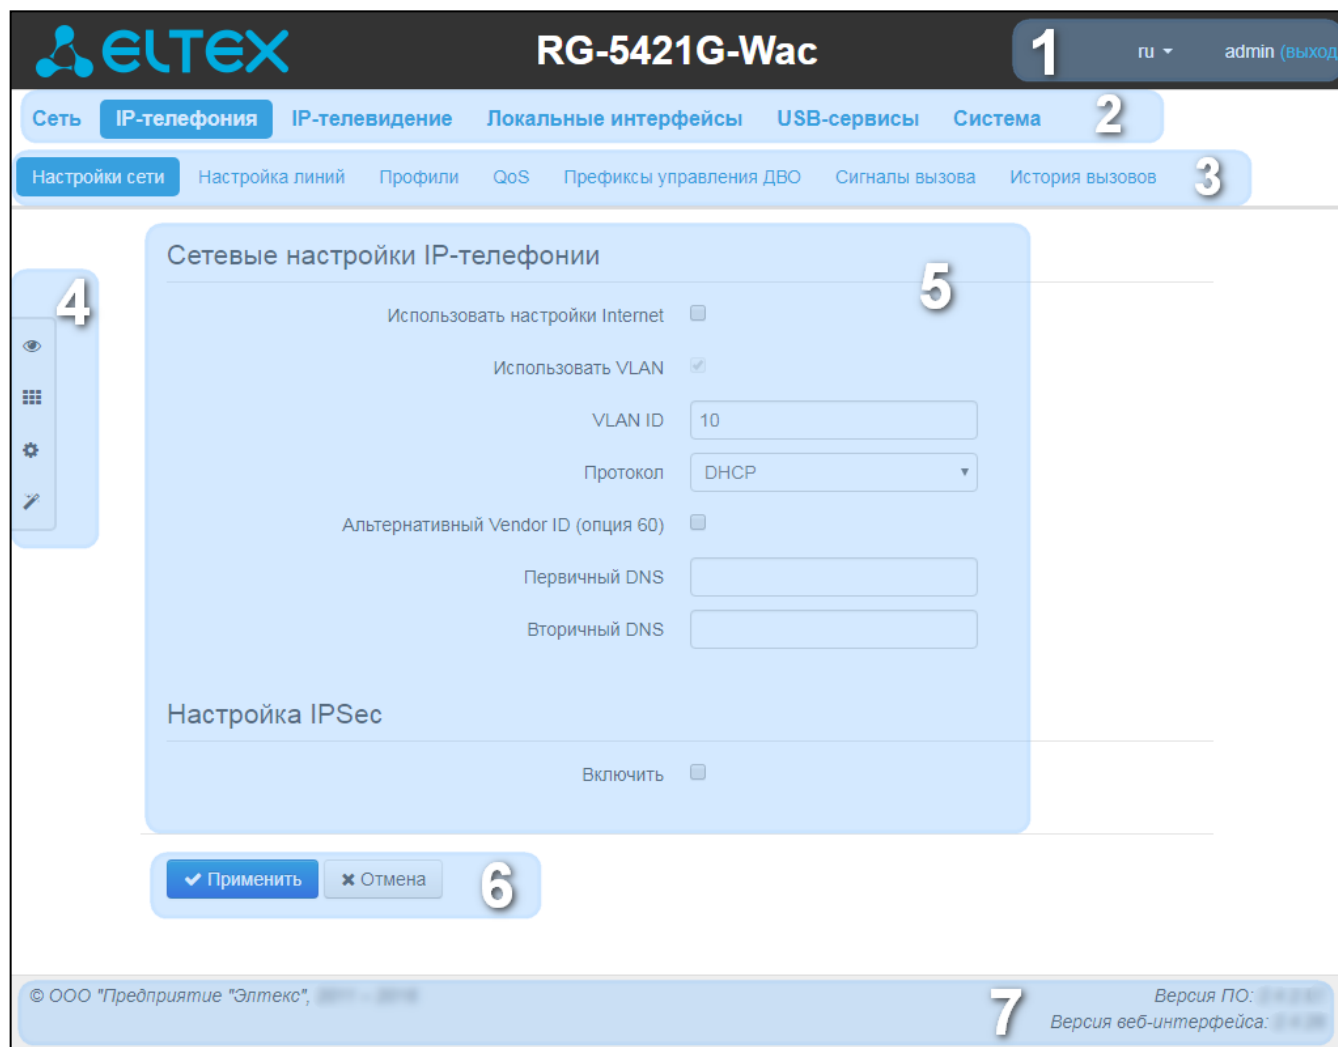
ELTEX
RG-5421G-Wac
1
ru
admin (выход

Сеть IP-телефония IP-телевидение Локальные интерфейсы USB-сервисы Система 2

Настройки сети Настройка линий Профили QoS Префиксы управления ДВО Сигналы вызова История вызовов 3

4

Сетевые настройки IP-телефонии
5

Использовать настройки Internet

Использовать VLAN

VLAN ID 10

Протокол DHCP

Альтернативный Vendor ID (опция 60)

Первичный DNS

Вторичный DNS

Настройка IPSec

Включить

Применить Отмена 6

© ООО "Предприятие "Элтекс", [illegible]
7
Версия ПО: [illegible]
Версия веб-интерфейса: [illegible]